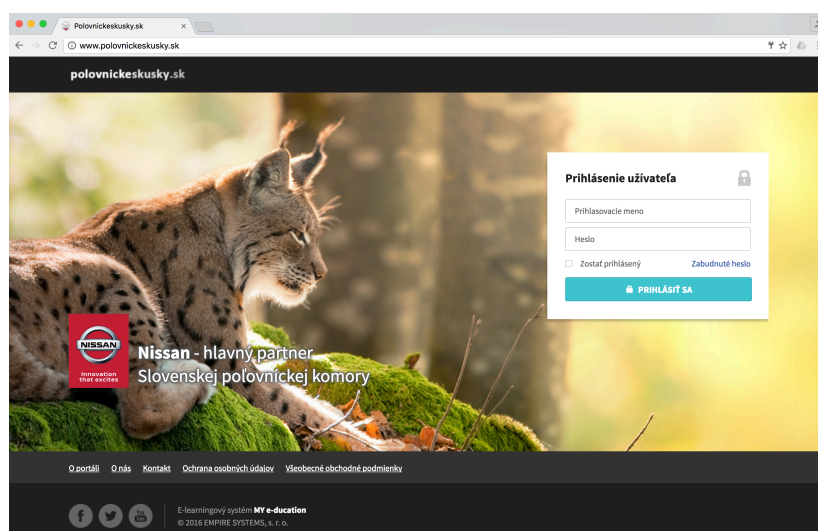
Polovnickeskusky.sk
www.polovnickeskusky.sk

polovnickeskusky.sk

Prihlásenie užívateľa

Prihlasovacie meno

Heslo

Zostať prihlásený

Zabudnuté heslo

PRIHLÁSIŤ SA

NISSAN
Innovation that excites

Nissan - hlavný partner Slovenskej poľovníckej komory

O portáli O nás Kontakt Ochrana osobných údajov Všeobecné obchodné podmienky

E-learningový systém MY e-ducation
© 2016 EMPIRE SYSTEMS, s. r. o.